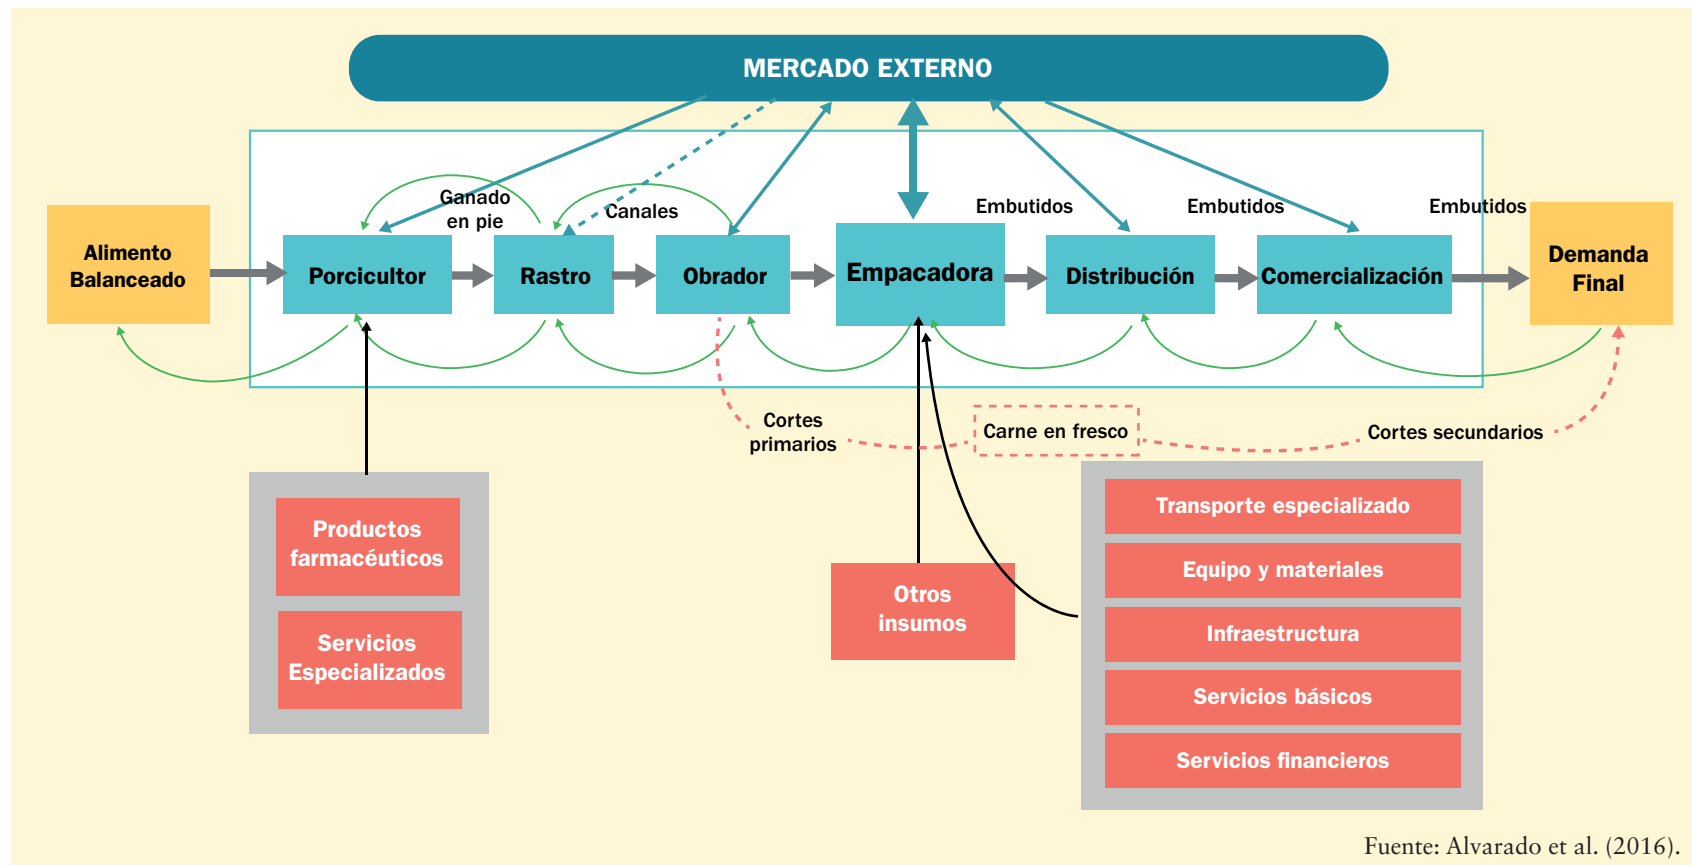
MERCADO EXTERNO

Ganado en pie

Canales

Embutidos

Embutidos

Embutidos

Alimento Balanceado

Porcicultor

Rastro

Obrador

Empacadora

Distribución

Comercialización

Demanda Final

Cortes primarios

Carne en fresco

Cortes secundarios

Productos farmacéuticos

Servicios Especializados

Otros insumos

Transporte especializado

Equipo y materiales

Infraestructura

Servicios básicos

Servicios financieros

Fuente: Alvarado et al. (2016).